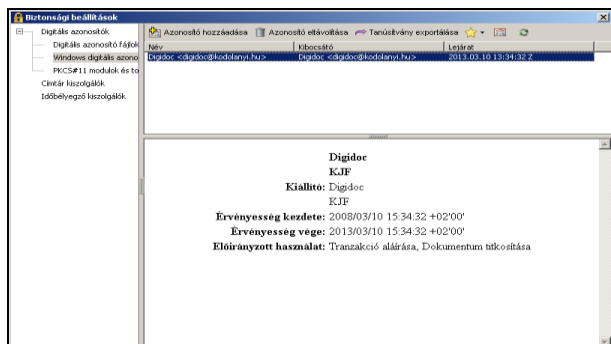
Biztonsági beállítások

Digitális azonosítók
Digitális azonosító fájlok
Windows digitális azono
PKCS#11 modulok és to
Címtár kiszolgálók
Időbélyegző kiszolgálók

Azonosító hozzáadása | Azonosító eltávolítása | Tanúsítvány exportálása

| Név | Kibocsátó | Lejárat |
|---|---|---|
| Digidoc <digidoc@kodolanyi.hu> | Digidoc <digidoc@kodolanyi.hu> | 2013.03.10 13:34:32 Z |

Digidoc
KJF
Kiállító: Digidoc
KJF
Érvényesség kezdete: 2008/03/10 15:34:32 +02'00'
Érvényesség vége: 2013/03/10 15:34:32 +02'00'
Előirányzott használat: Tranzakció aláírása, Dokumentum titkosítása